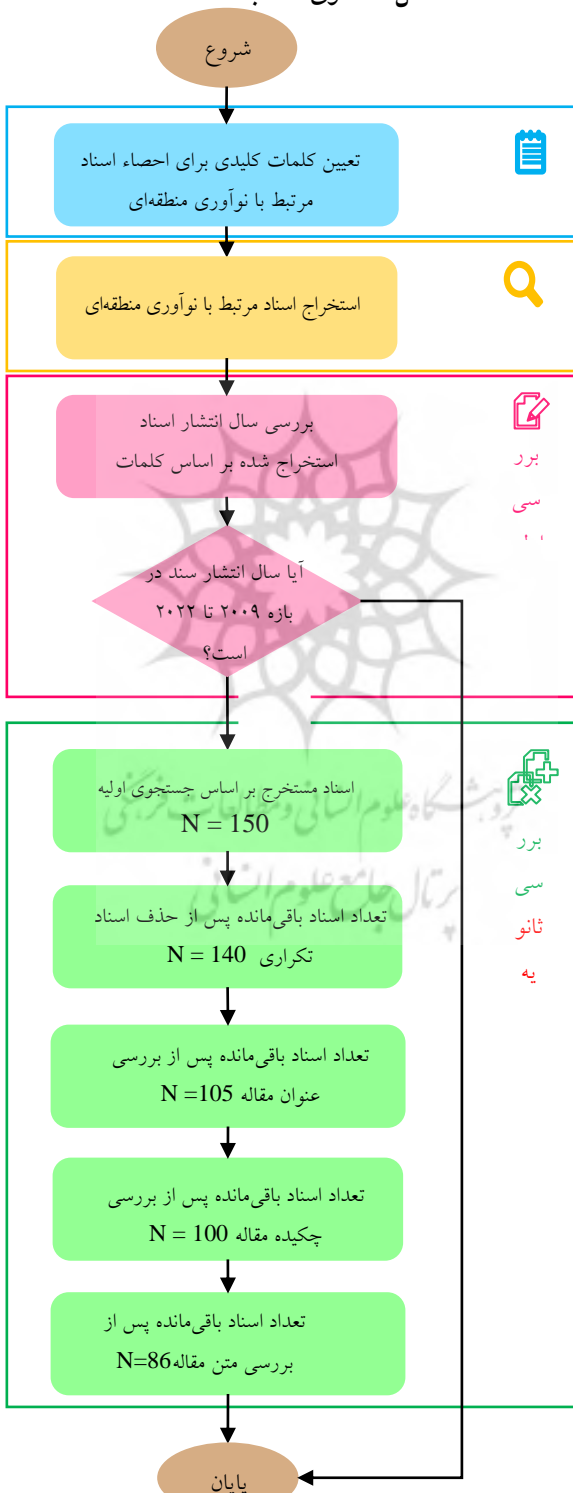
شروع

تعیین کلمات کلیدی برای احصاء اسناد مرتبط با نوآوری منطقه‌ای

استخراج اسناد مرتبط با نوآوری منطقه‌ای

بررسی سال انتشار اسناد استخراج شده بر اساس کلمات

برر
سی
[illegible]

آیا سال انتشار سند در بازه ۲۰۰۹ تا ۲۰۲۲ است؟

اسناد مستخرج بر اساس جستجوی اولیه
N = 150

تعداد اسناد باقی‌مانده پس از حذف اسناد تکراری N = 140

تعداد اسناد باقی‌مانده پس از بررسی عنوان مقاله N =105

تعداد اسناد باقی‌مانده پس از بررسی چکیده مقاله N = 100

تعداد اسناد باقی‌مانده پس از بررسی متن مقاله N=86

برر
سی
ثانو
یه

پژوهشگاه علوم انسانی و مطالعات فرهنگی
پرتال جامع علوم انسانی

پایان